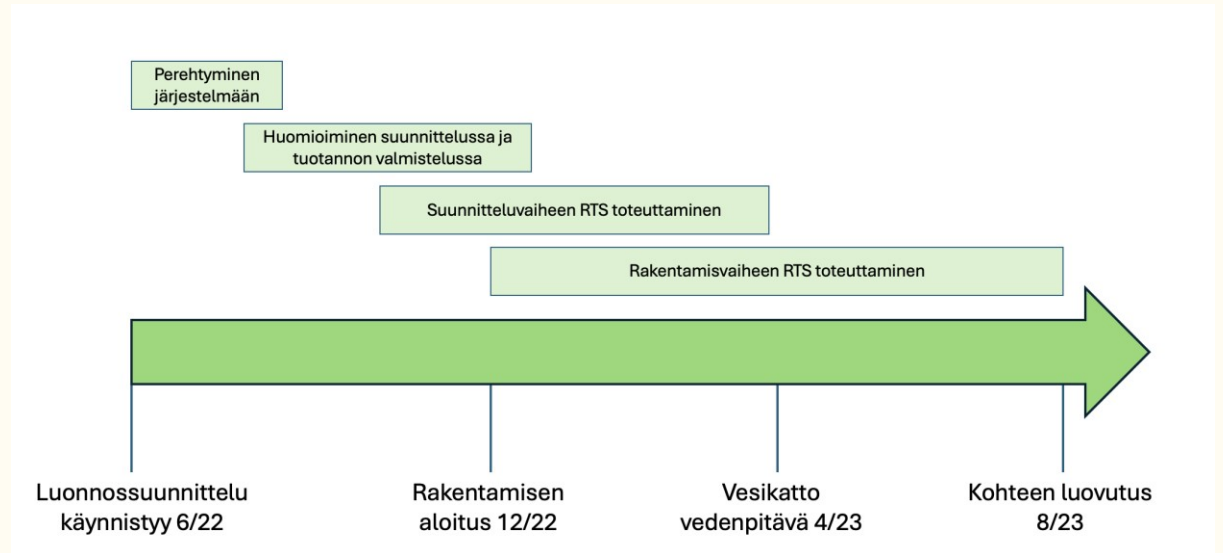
Perehtyminen järjestelmään

Huomioiminen suunnittelussa ja tuotannon valmistelussa

Suunnitteluvaiheen RTS toteuttaminen

Rakentamisvaiheen RTS toteuttaminen

Luonnossuunnittelu käynnistyy 6/22

Rakentamisen aloitus 12/22

Vesikatto vedenpitävä 4/23

Kohteen luovutus 8/23